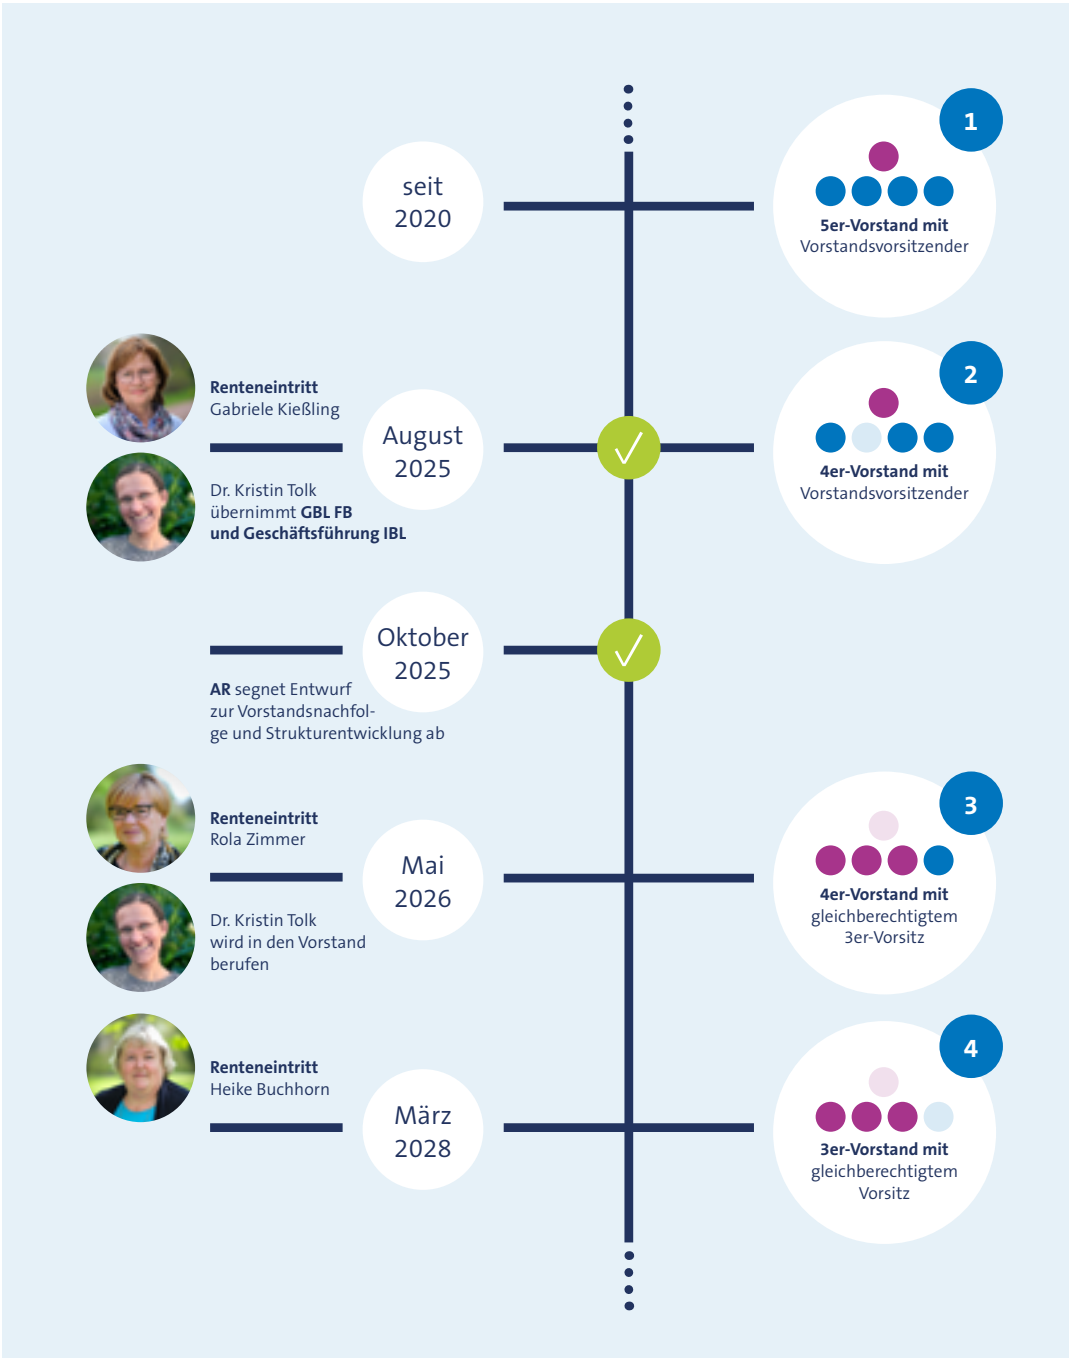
seit 2020

1

5er-Vorstand mit Vorstandsvorsitzender

Renteneintritt Gabriele Kießling

August 2025

Dr. Kristin Tolk übernimmt **GBL FB und Geschäftsführung IBL**

2

4er-Vorstand mit Vorstandsvorsitzender

Oktober 2025

**AR** segnet Entwurf zur Vorstandsnachfolge und Strukturentwicklung ab

Renteneintritt Rola Zimmer

Mai 2026

Dr. Kristin Tolk wird in den Vorstand berufen

3

4er-Vorstand mit gleichberechtigtem 3er-Vorsitz

Renteneintritt Heike Buchhorn

März 2028

4

3er-Vorstand mit gleichberechtigtem Vorsitz